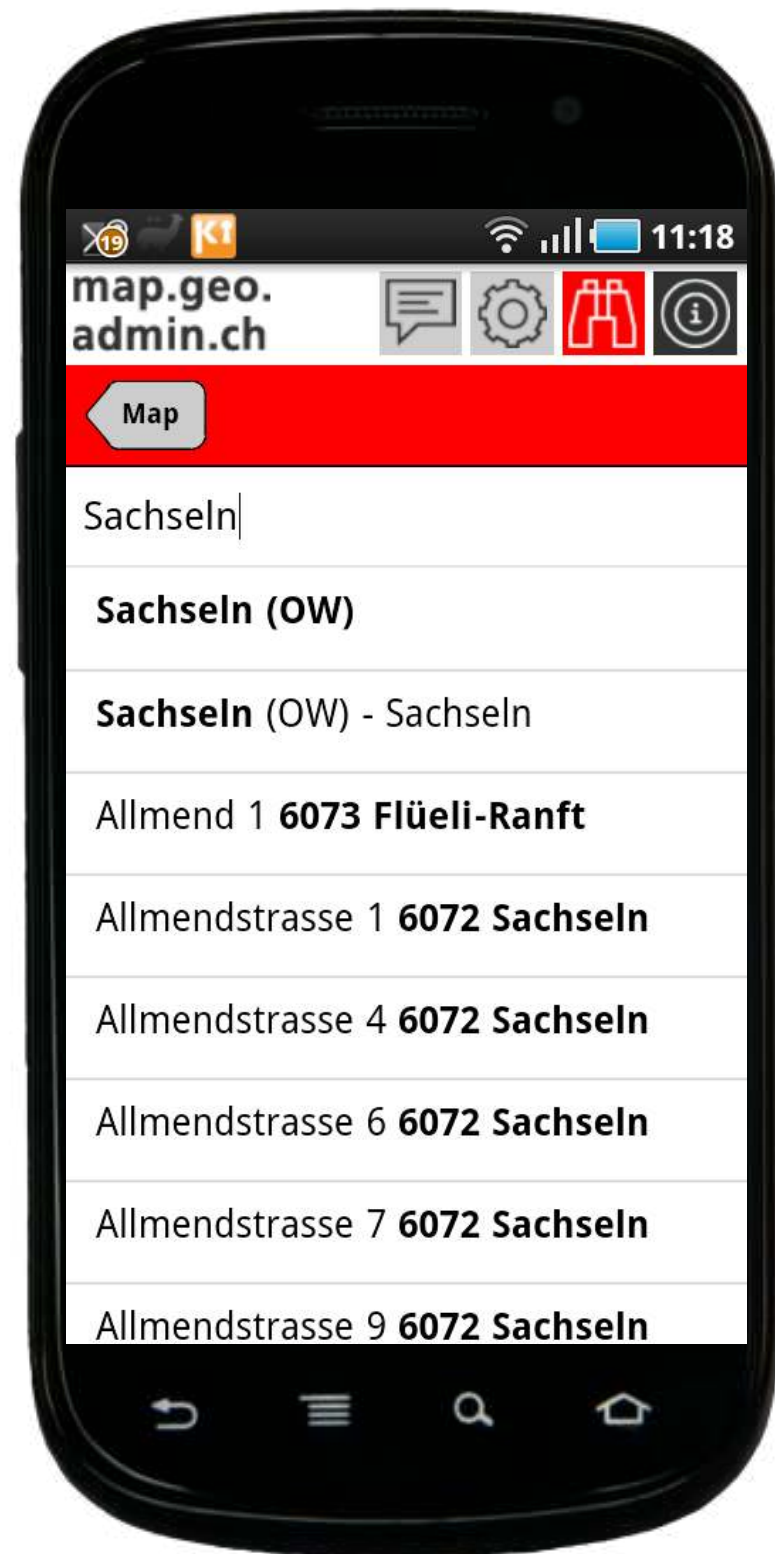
19 11:18

map.geo.admin.ch

Map

Sachseln

**Sachseln (OW)**

**Sachseln** (OW) - Sachseln

Allmend 1 **6073 Flüeli-Ranft**

Allmendstrasse 1 **6072 Sachseln**

Allmendstrasse 4 **6072 Sachseln**

Allmendstrasse 6 **6072 Sachseln**

Allmendstrasse 7 **6072 Sachseln**

Allmendstrasse 9 **6072 Sachseln**